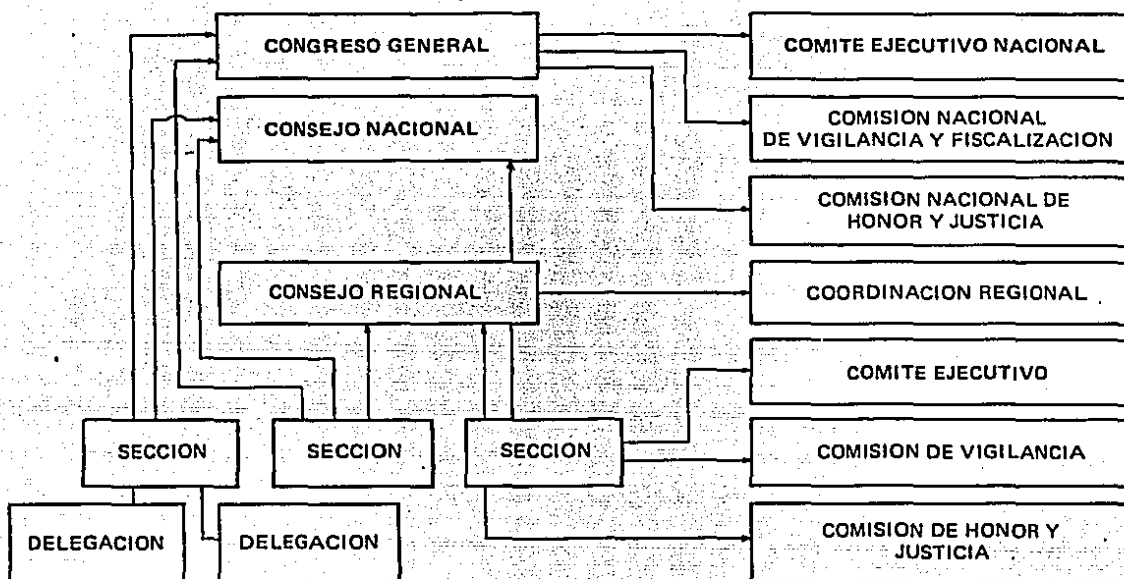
CONGRESO GENERAL

COMITE EJECUTIVO NACIONAL

CONSEJO NACIONAL

COMISION NACIONAL DE VIGILANCIA Y FISCALIZACION

COMISION NACIONAL DE HONOR Y JUSTICIA

CONSEJO REGIONAL

COORDINACION REGIONAL

COMITE EJECUTIVO

SECCION

SECCION

SECCION

COMISION DE VIGILANCIA

DELEGACION

DELEGACION

COMISION DE HONOR Y JUSTICIA